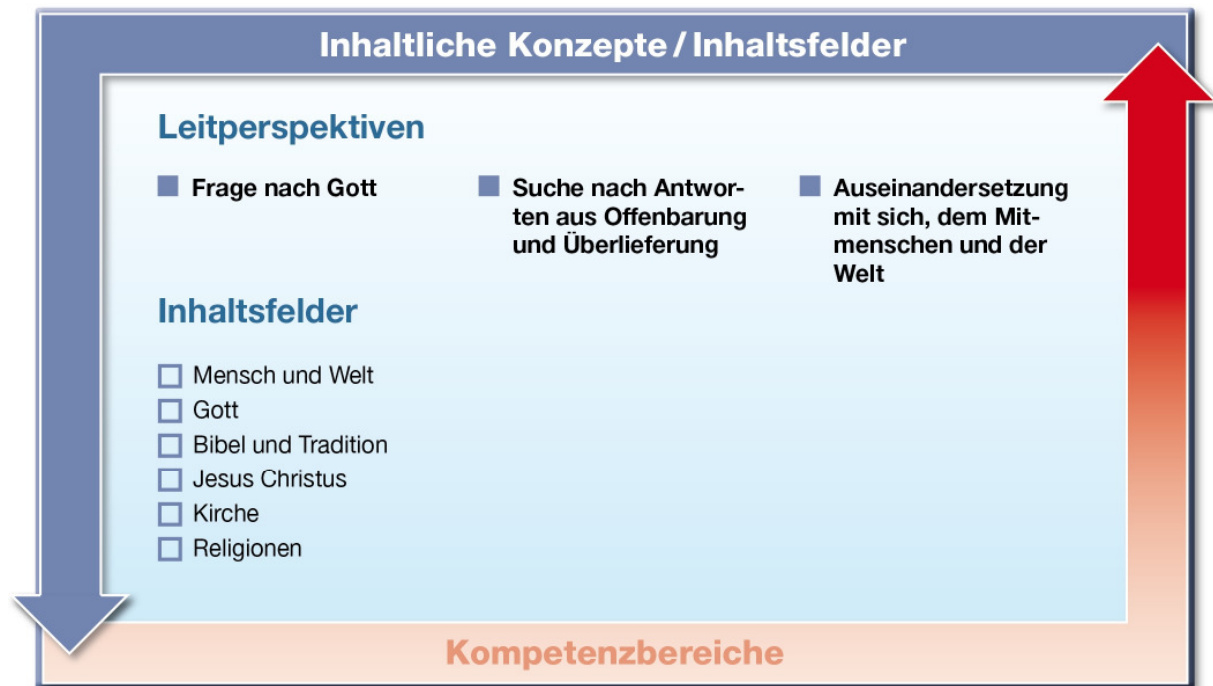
Inhaltliche Konzepte / Inhaltsfelder

Leitperspektiven

■ Frage nach Gott

■ Suche nach Antworten aus Offenbarung und Überlieferung

■ Auseinandersetzung mit sich, dem Mitmenschen und der Welt

Inhaltsfelder

□ Mensch und Welt
□ Gott
□ Bibel und Tradition
□ Jesus Christus
□ Kirche
□ Religionen

Kompetenzbereiche